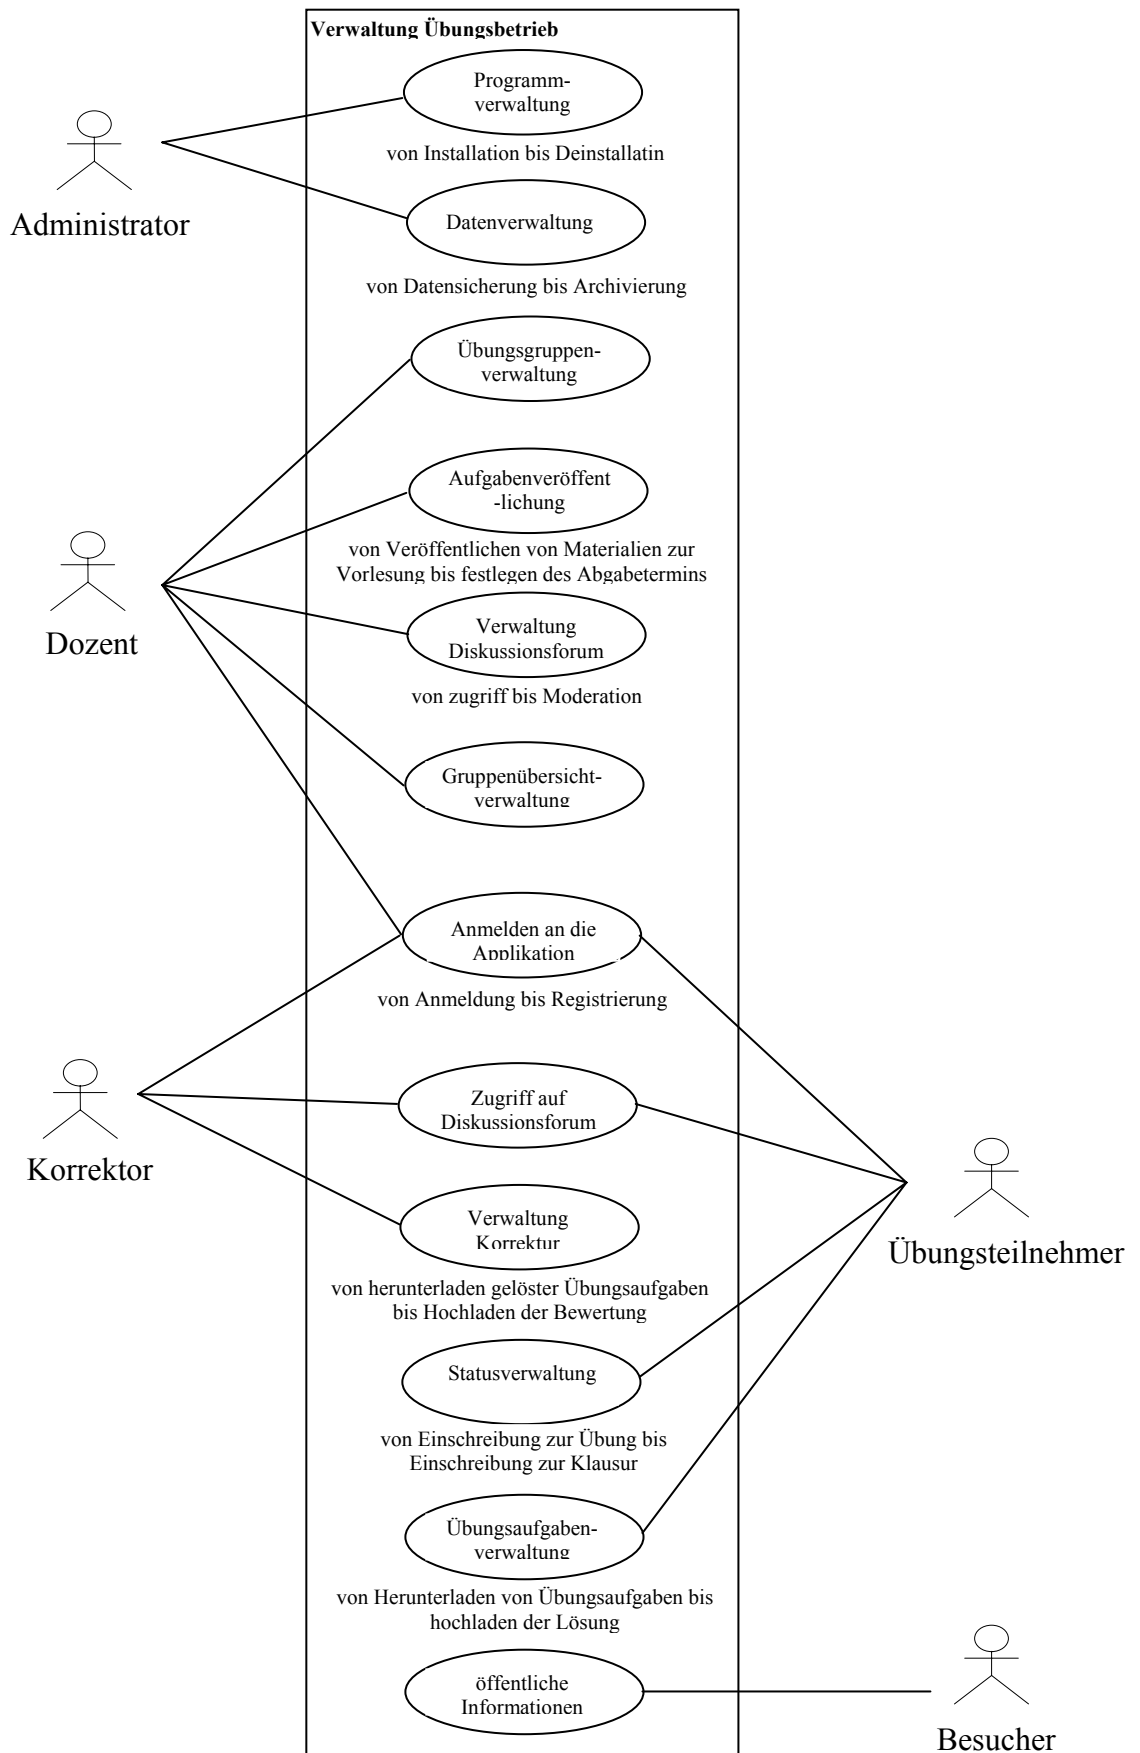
Verwaltung Übungsbetrieb

Administrator

Programmverwaltung

von Installation bis Deinstallatin

Datenverwaltung

von Datensicherung bis Archivierung

Übungsgruppenverwaltung

Aufgabenveröffent-lichung

von Veröffentlichen von Materialien zur Vorlesung bis festlegen des Abgabetermins

Dozent

Verwaltung Diskussionsforum

von zugriff bis Moderation

Gruppenübersichtverwaltung

Anmelden an die Applikation

von Anmeldung bis Registrierung

Korrektor

Zugriff auf Diskussionsforum

Übungsteilnehmer

Verwaltung Korrektur

von herunterladen gelöster Übungsaufgaben bis Hochladen der Bewertung

Statusverwaltung

von Einschreibung zur Übung bis Einschreibung zur Klausur

Übungsaufgabenverwaltung

von Herunterladen von Übungsaufgaben bis hochladen der Lösung

öffentliche Informationen

Besucher